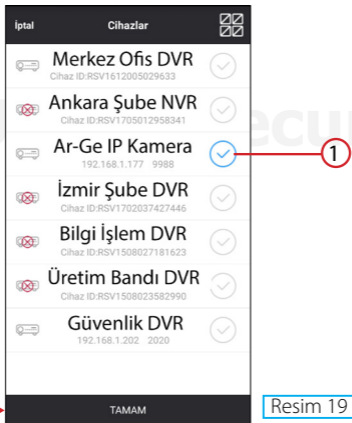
İptal
Cihazlar

Merkez Ofis DVR
Cihaz ID:RSV1612005029633

Ankara Şube NVR
Cihaz ID:RSV1705012958341

Ar-Ge IP Kamera
192.168.1.177 9988

İzmir Şube DVR
Cihaz ID:RSV1702037427446

Bilgi İşlem DVR
Cihaz ID:RSV1508027181623

Üretim Bandı DVR
Cihaz ID:RSV1508023582990

Güvenlik DVR
192.168.1.202 2020

TAMAM

1

Resim 19